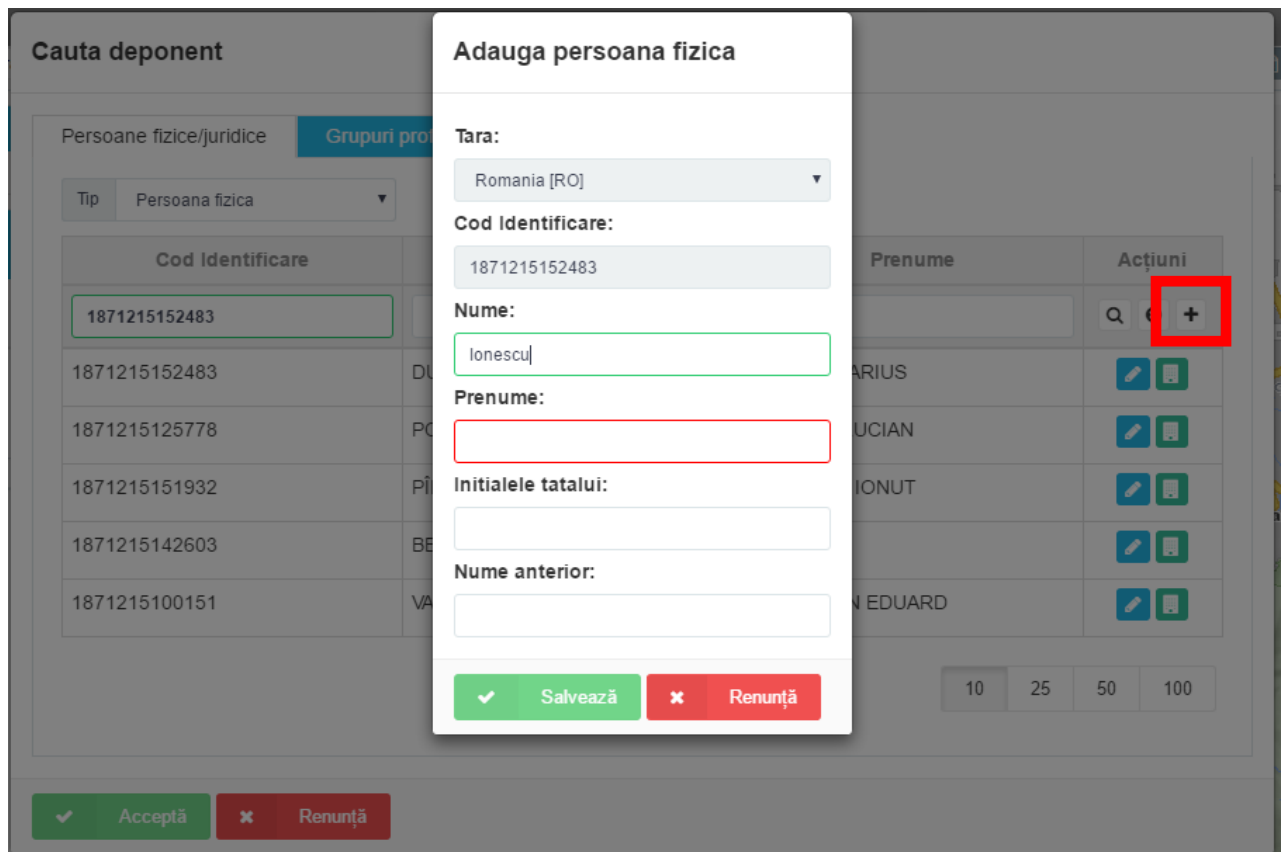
Cauta deponent

Persoane fizice/juridice | Grupuri prof

Tip Persoana fizica

| Cod Identificare | | Prenume | Acțiuni |
|---|---|---|---|
| 1871215152483 | | | |
| 1871215152483 | DU | ARIUS | |
| 1871215125778 | PC | UCIAN | |
| 1871215151932 | PÎ | IONUT | |
| 1871215142603 | BE | | |
| 1871215100151 | VA | N EDUARD | |

10 25 50 100

Acceptă Renunță

Adauga persoana fizica

Tara:
Romania [RO]

Cod Identificare:
1871215152483

Nume:
Ionescu

Prenume:

Initialele tatalui:

Nume anterior:

Salvează Renunță